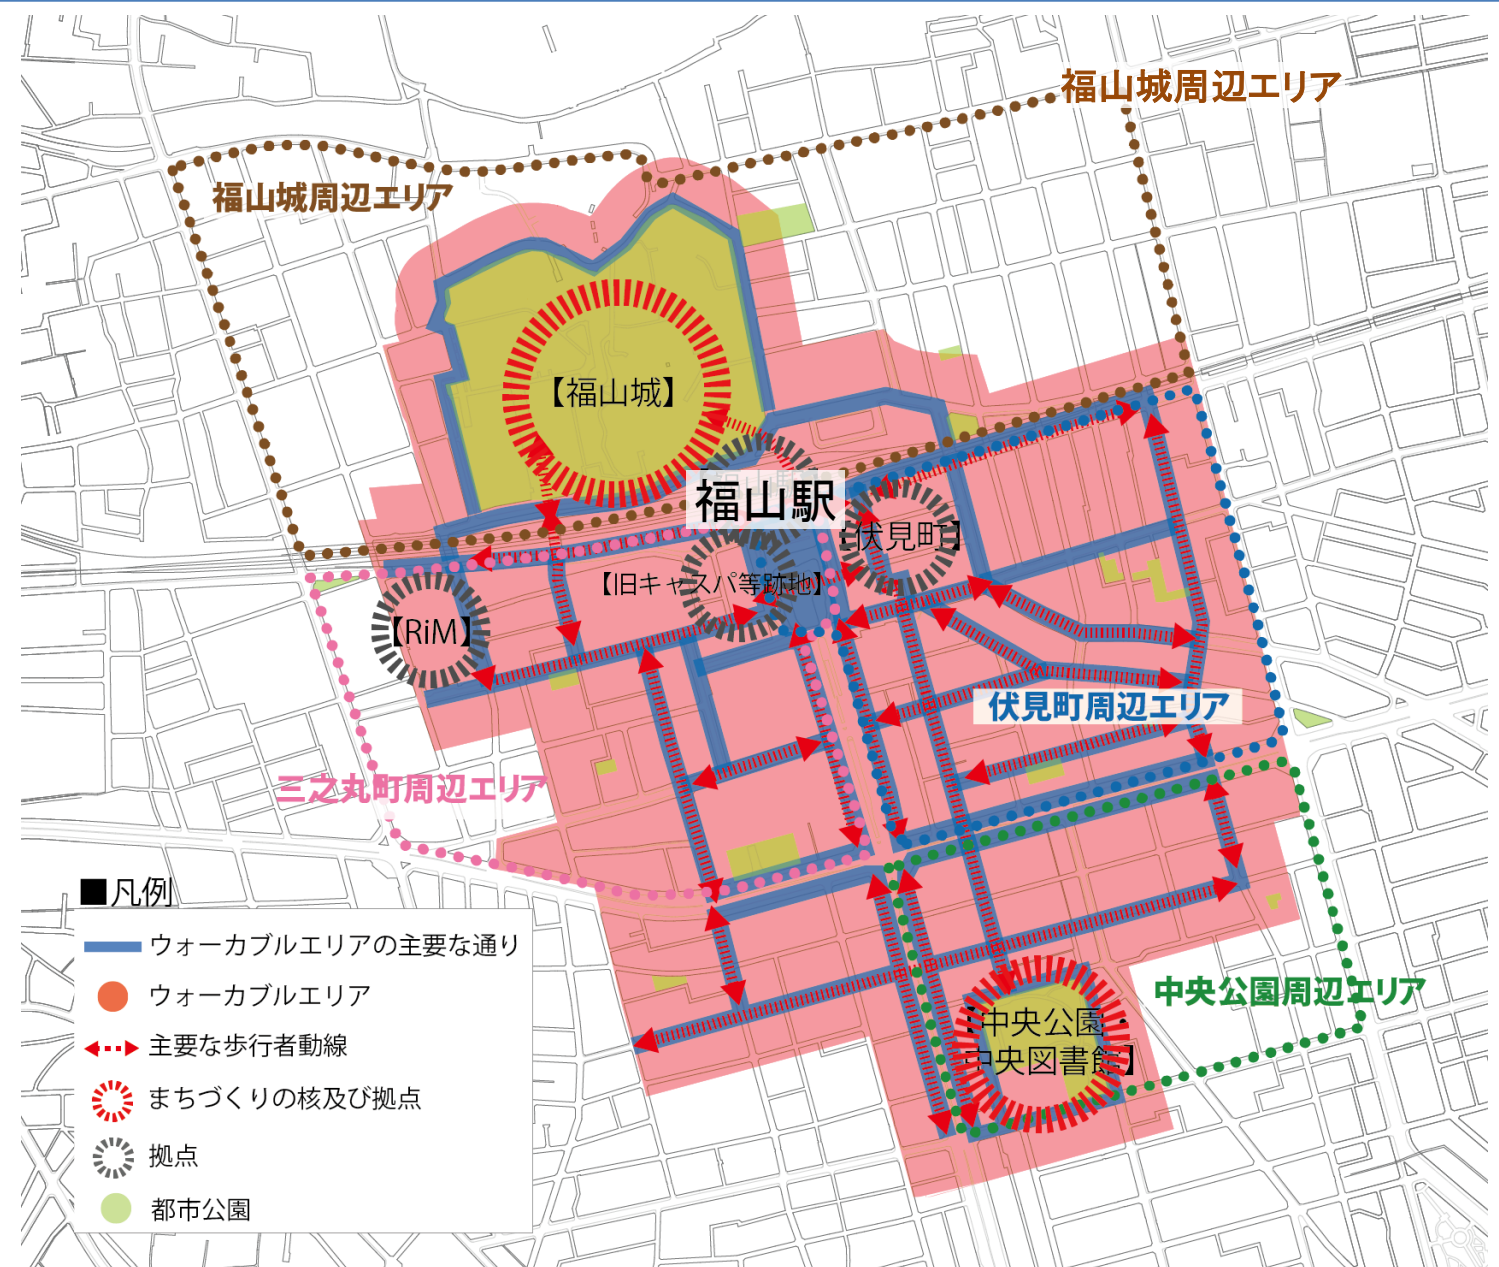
福山城周辺エリア

福山城周辺エリア

【福山城】

福山駅

【伏見町】

【旧キャスパ等跡地】

【RiM】

伏見町周辺エリア

三之丸町周辺エリア

■凡例

ウォーカブルエリアの主要な通り

ウォーカブルエリア

主要な歩行者動線

まちづくりの核及び拠点

拠点

都市公園

中央公園周辺エリア

【中央公園・中央図書館】